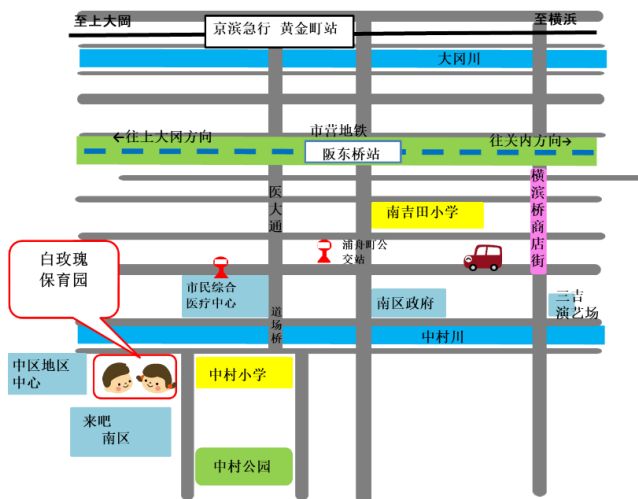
至上大岡

京浜急行 黄金町站

至横浜

大冈川

←往上大冈方向

市营地铁

阪东桥站

往关内方向→

医大通

南吉田小学

横滨桥商店街

白玫瑰保育园

浦舟町公交站

市民综合医疗中心

南区政府

三吉演艺场

道场桥

中村川

中区地区中心

中村小学

来吧南区

中村公园